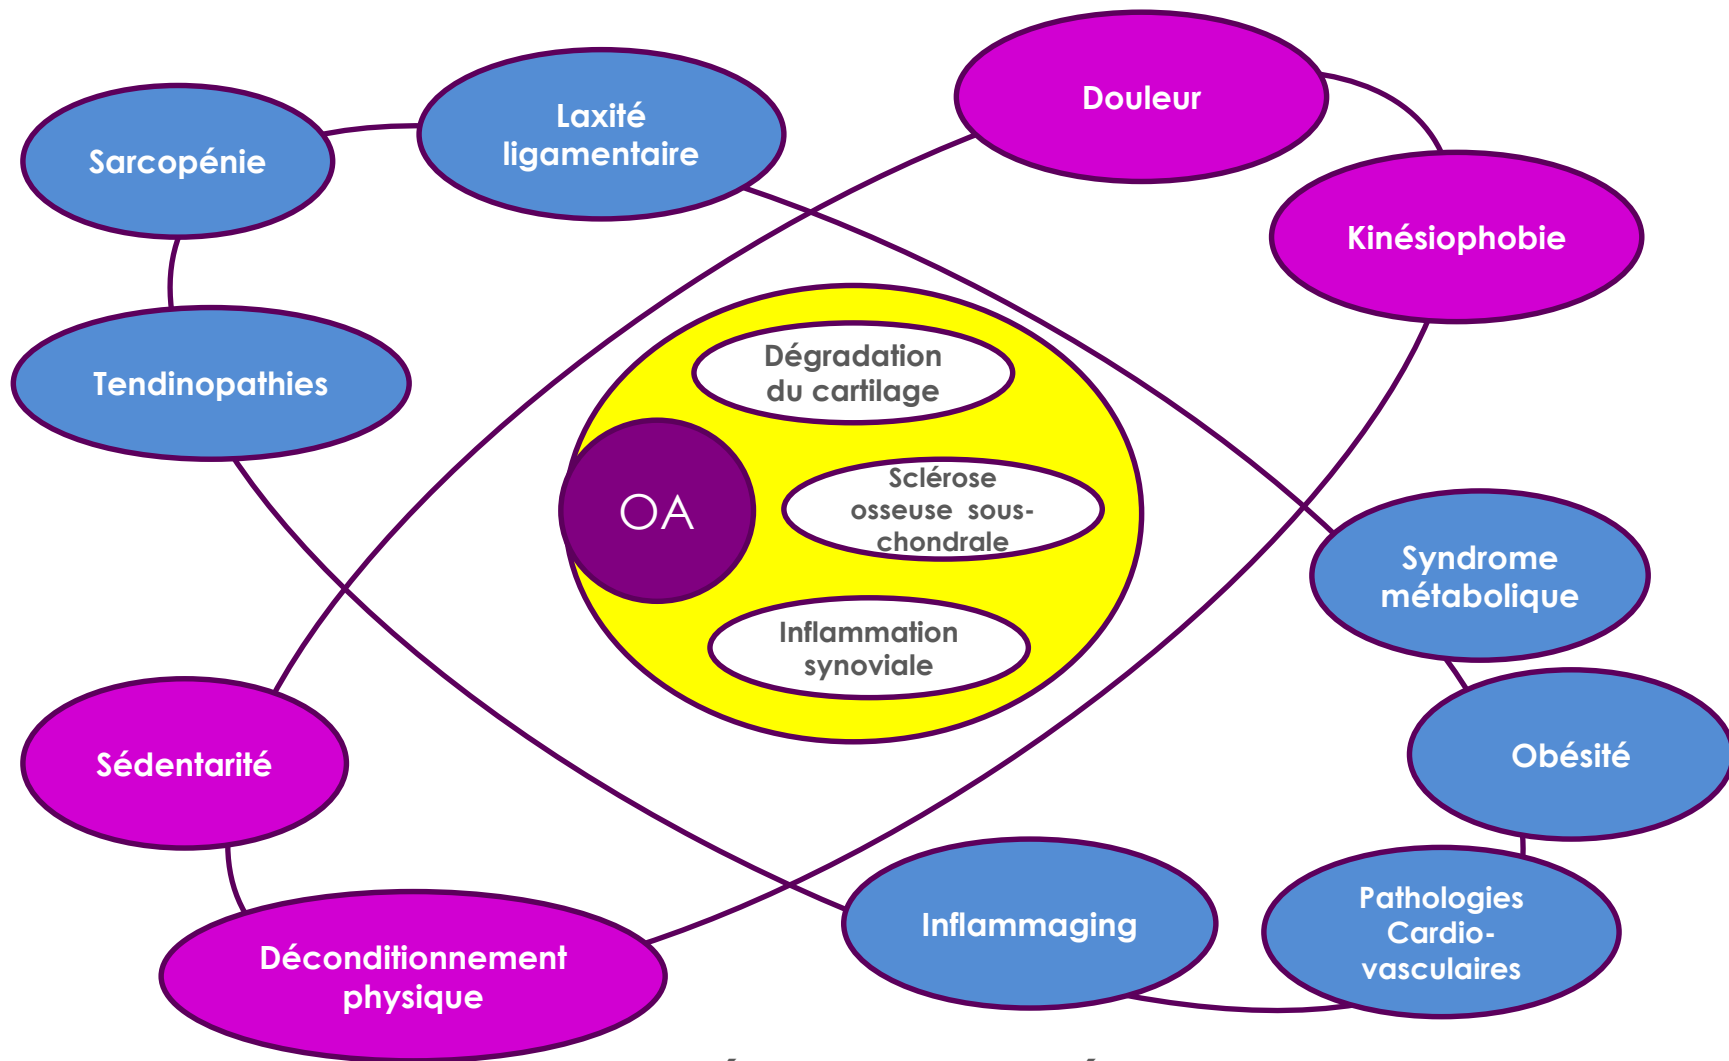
Sarcopénie

Laxité ligamentaire

Douleur

Kinésiophobie

Tendinopathies

Dégradation du cartilage

OA

Sclérose osseuse sous-chondrale

Inflammation synoviale

Syndrome métabolique

Obésité

Sédentarité

Déconditionnement physique

Inflammaging

Pathologies Cardio-vasculaires